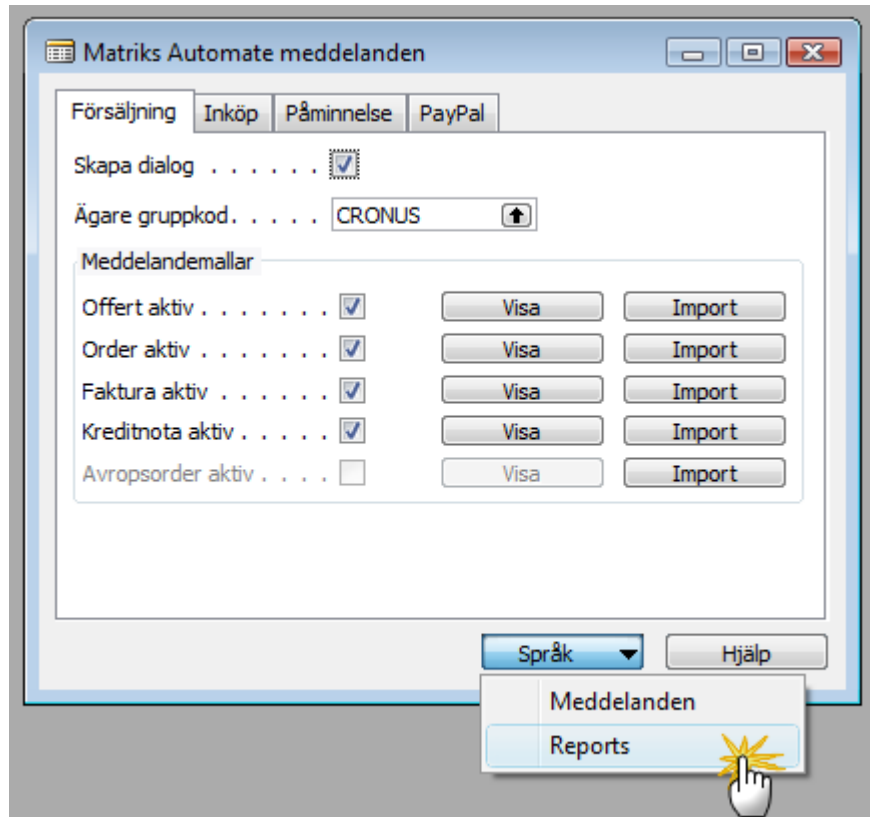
Matriks Automate meddelanden

Försäljning | Inköp | Påminnelse | PayPal

Skapa dialog . . . . . .

Ägare gruppkod. . . . . CRONUS

Meddelandemallar

Offert aktiv . . . . . . . Visa Import

Order aktiv . . . . . . . Visa Import

Faktura aktiv . . . . . . Visa Import

Kreditnota aktiv . . . . . Visa Import

Avropsorder aktiv . . . . Visa Import

Språk Hjälp

Meddelanden

Reports